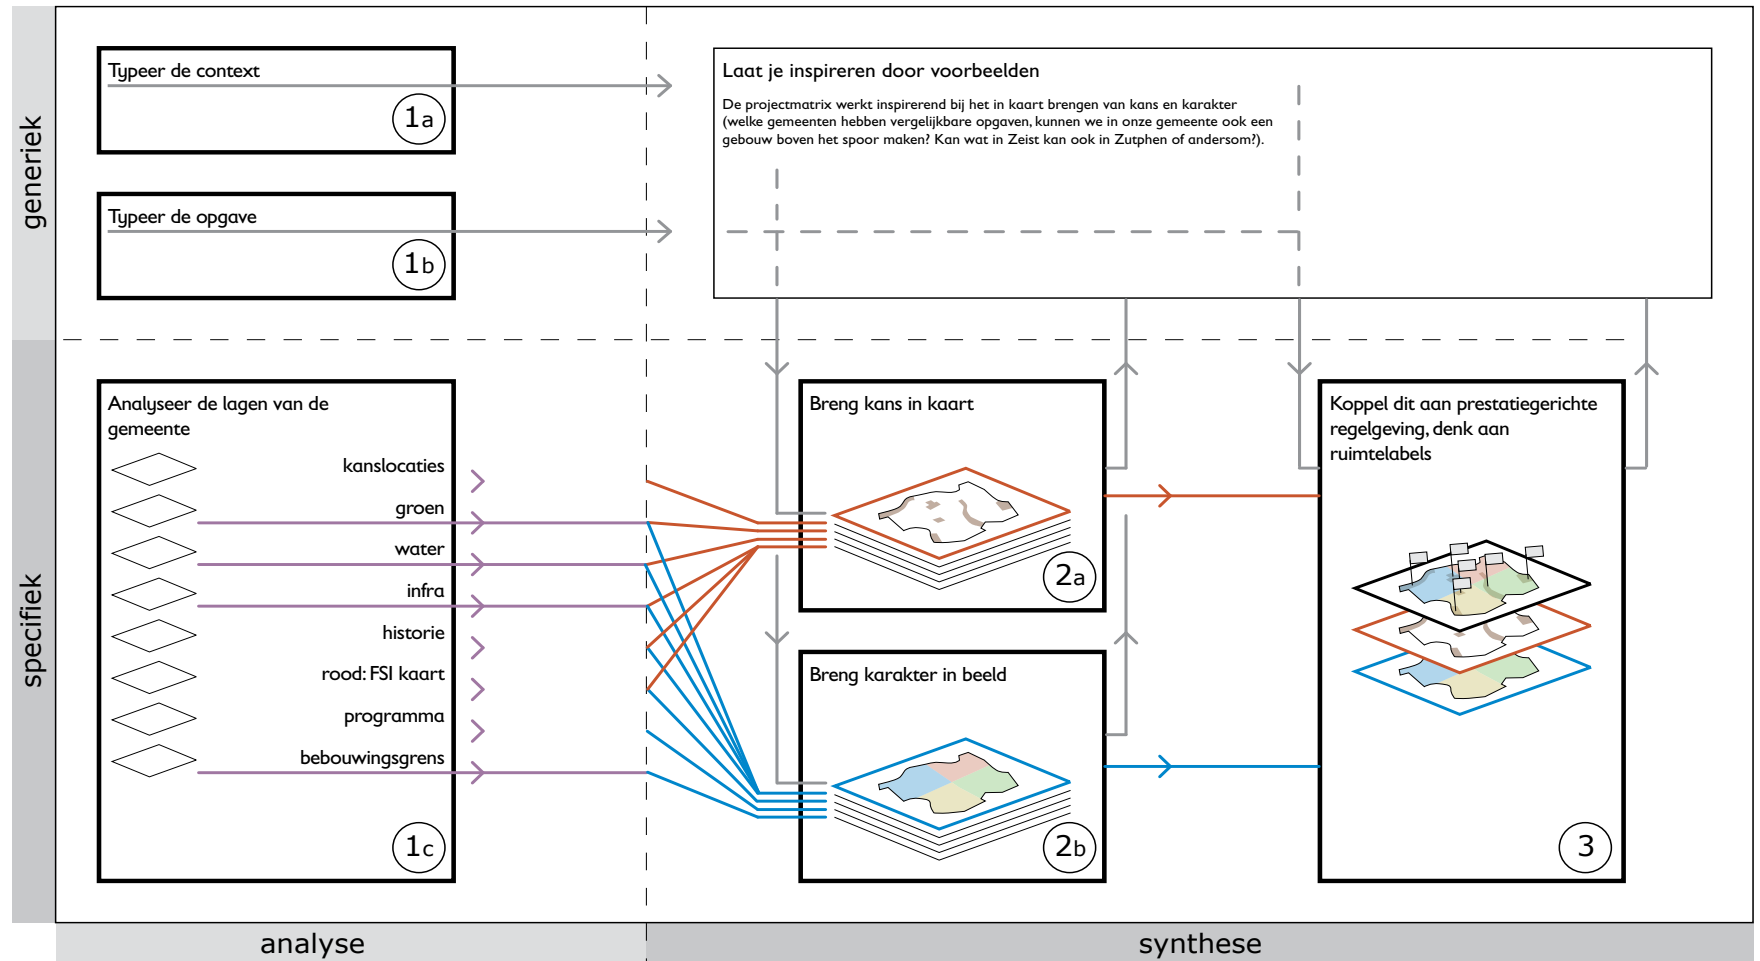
generiek

specifiek

Typeer de context

1a

Typeer de opgave

1b

Laat je inspireren door voorbeelden

De projectmatrix werkt inspirerend bij het in kaart brengen van kans en karakter (welke gemeenten hebben vergelijkbare opgaven, kunnen we in onze gemeente ook een gebouw boven het spoor maken? Kan wat in Zeist kan ook in Zutphen of andersom?).

Analyseer de lagen van de gemeente

kanslocaties
groen
water
infra
historie
rood: FSI kaart
programma
bebouwingsgrens

1c

Breng kans in kaart

2a

Breng karakter in beeld

2b

Koppel dit aan prestatiegerichte regelgeving, denk aan ruimtelabels

3

analyse

synthese